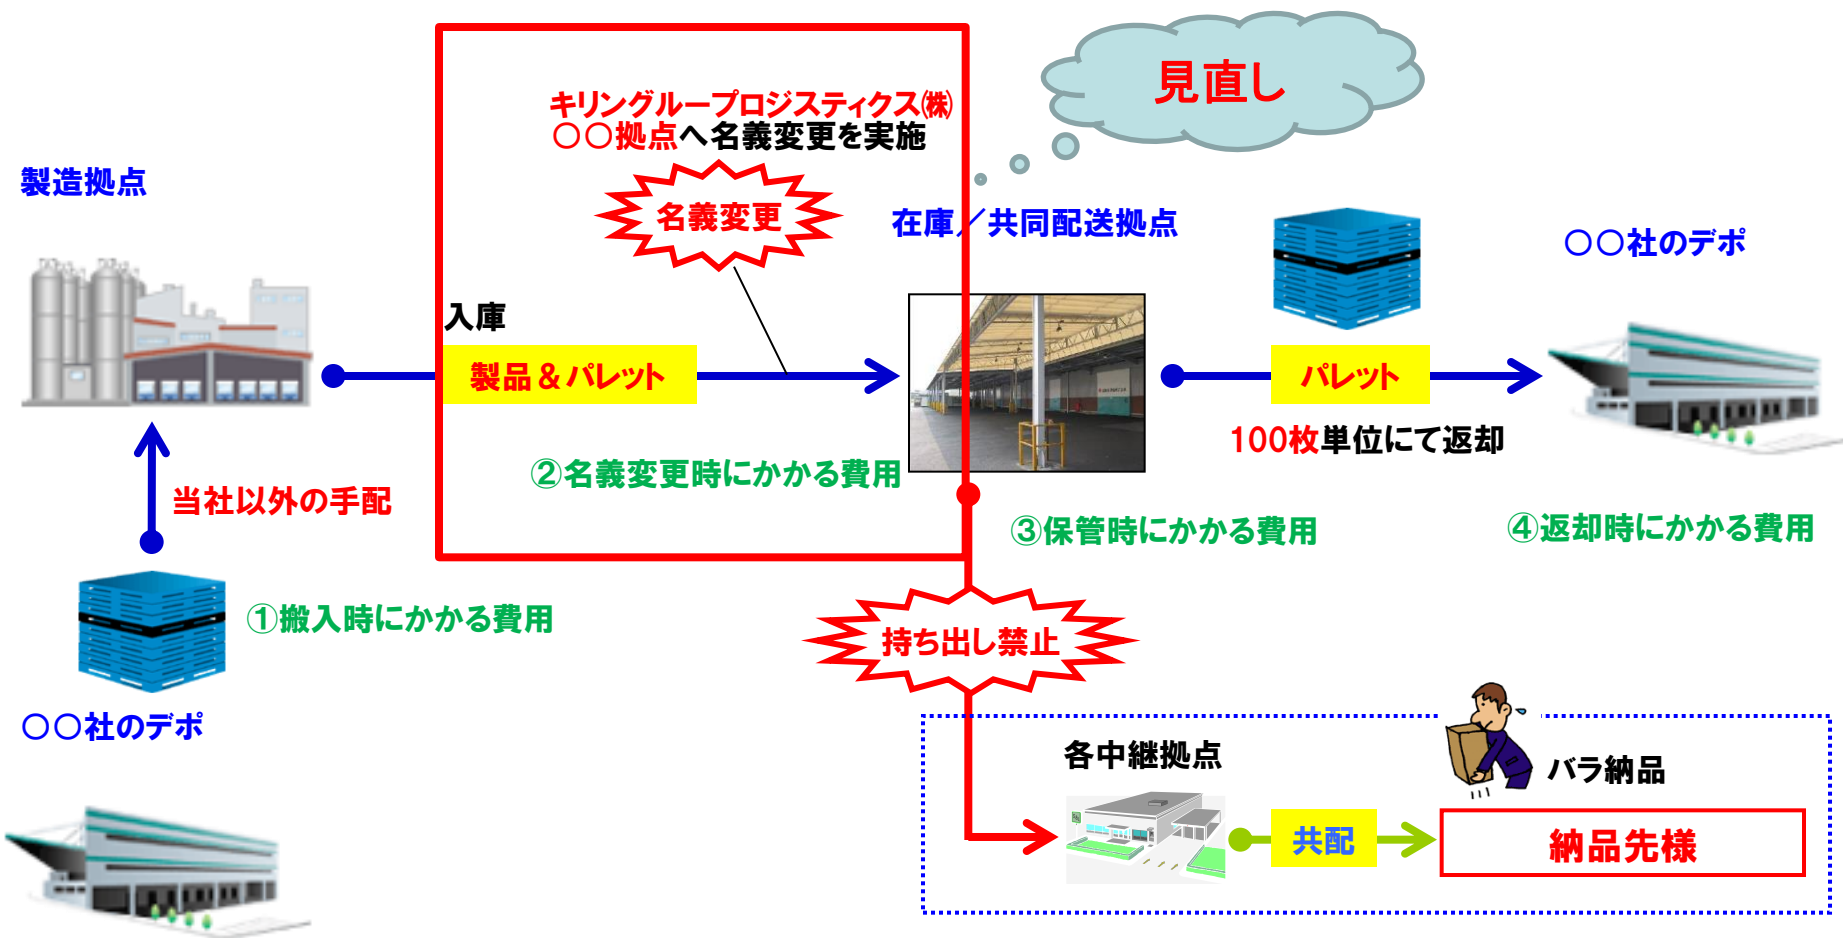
見直し

キリングループロジスティクス㈱
○○拠点へ名義変更を実施

名義変更

製造拠点

在庫／共同配送拠点

○○社のデポ

入庫

製品＆パレット

パレット

100枚単位にて返却

②名義変更時にかかる費用

当社以外の手配

③保管時にかかる費用

④返却時にかかる費用

①搬入時にかかる費用

持ち出し禁止

○○社のデポ

各中継拠点

バラ納品

共配

納品先様